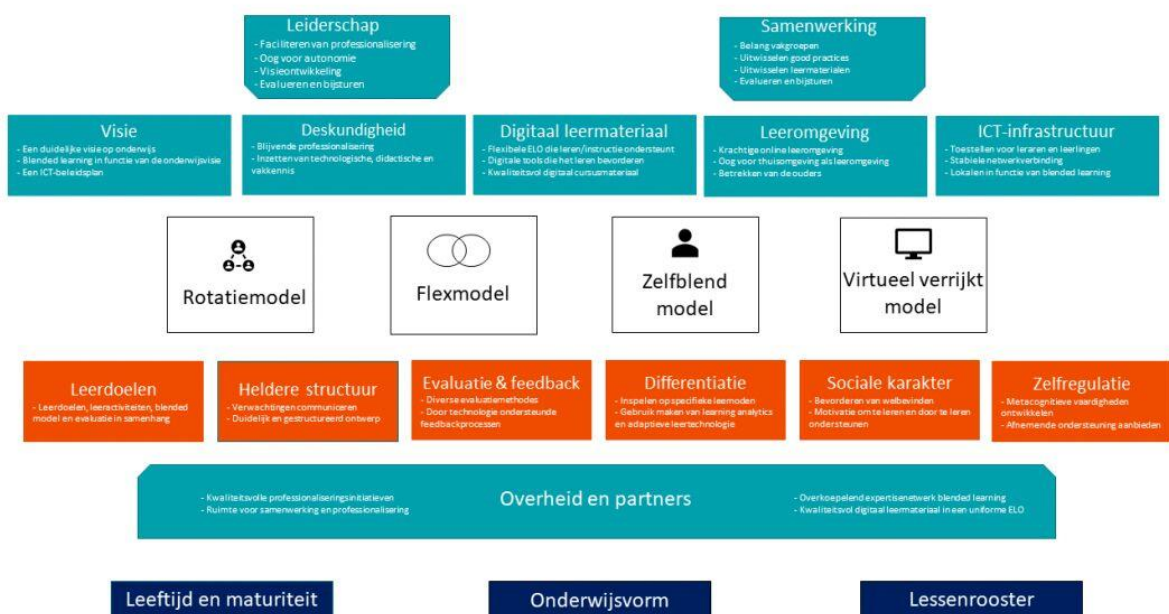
Leiderschap
- Faciliteren van professionalisering
- Oog voor autonomie
- Visieontwikkeling
- Evalueren en bijsturen

Samenwerking
- Belang vakgroepen
- Uitwisselen good practices
- Uitwisselen leermaterialen
- Evalueren en bijsturen

Visie
- Een duidelijke visie op onderwijs
- Blended learning in functie van de onderwijsvisie
- Een ICT-beleidsplan

Deskundigheid
- Blijvende professionalisering
- Inzetten van technologische, didactische en vakkennis

Digitaal leermateriaal
- Flexibele ELO die leren/instructie ondersteunt
- Digitale tools die het leren bevorderen
- Kwaliteitsvol digitaal cursusmateriaal

Leeromgeving
- Krachtige online leeromgeving
- Oog voor thuisomgeving als leeromgeving
- Betrekken van de ouders

ICT-infrastructuur
- Toestellen voor leraren en leerlingen
- Stabiele netwerkverbinding
- Lokalen in functie van blended learning

Rotatiemodel

Flexmodel

Zelfblend model

Virtueel verrijkt model

Leerdoelen
- Leerdoelen, leeractiviteiten, blended model en evaluatie in samenhang

Heldere structuur
- Verwachtingen communiceren
- Duidelijk en gestructureerd ontwerp

Evaluatie & feedback
- Diverse evaluatiemethodes
- Door technologie ondersteunde feedbackprocessen

Differentiatie
- Inspelen op specifieke leernoden
- Gebruik maken van learning analytics en adaptieve leertechnologie

Sociale karakter
- Bevorderen van welbevinden
- Motivatie om te leren en door te leren ondersteunen

Zelfregulatie
- Metacognitieve vaardigheden ontwikkelen
- Afnemende ondersteuning aanbieden

- Kwaliteitsvolle professionaliseringsinitiatieven
- Ruimte voor samenwerking en professionalisering

Overheid en partners

- Overkoepelend expertisenetwerk blended learning
- Kwaliteitsvol digitaal leermateriaal in een uniforme ELO

Leeftijd en maturiteit

Onderwijsvorm

Lessenrooster